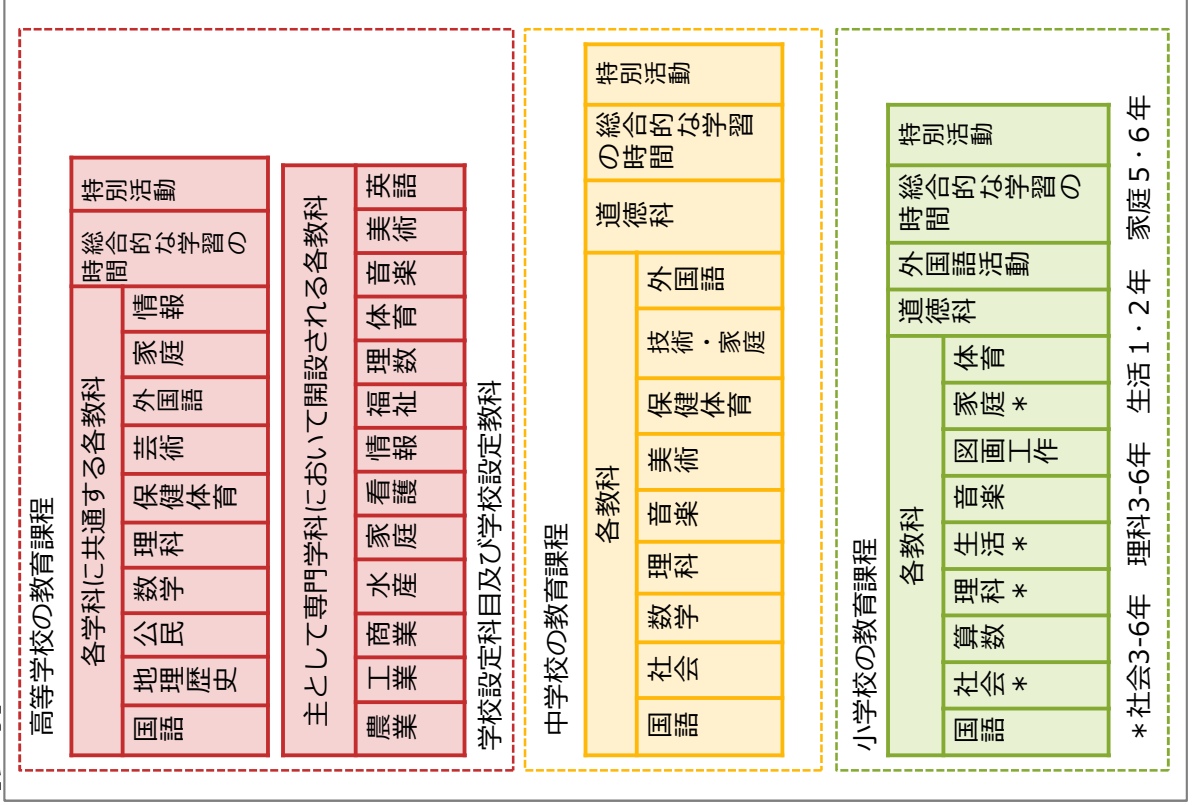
高等学校の教育課程

各学科に共通する各教科

| 国語 | 地理歴史 | 公民 | 数学 | 理科 | 保健体育 | 芸術 | 外国語 | 家庭 | 情報 |
|---|---|---|---|---|---|---|---|---|---|

総合的な学習の時間

特別活動

主として専門学科において開設される各教科

| 農業 | 工業 | 商業 | 水産 | 家庭 | 看護 | 情報 | 福祉 | 理数 | 体育 | 音楽 | 美術 | 英語 |
|---|---|---|---|---|---|---|---|---|---|---|---|---|

学校設定科目及び学校設定教科

中学校の教育課程

各教科

| 国語 | 社会 | 数学 | 理科 | 音楽 | 美術 | 保健体育 | 技術・家庭 | 外国語 |
|---|---|---|---|---|---|---|---|---|

道徳科

総合的な学習の時間

特別活動

小学校の教育課程

各教科

| 国語 | 社会＊ | 算数 | 理科＊ | 生活＊ | 音楽 | 図画工作 | 家庭＊ | 体育 |
|---|---|---|---|---|---|---|---|---|

道徳科

外国語活動

総合的な学習の時間

特別活動

＊社会3-6年　理科3-6年　生活１・２年　家庭５・６年